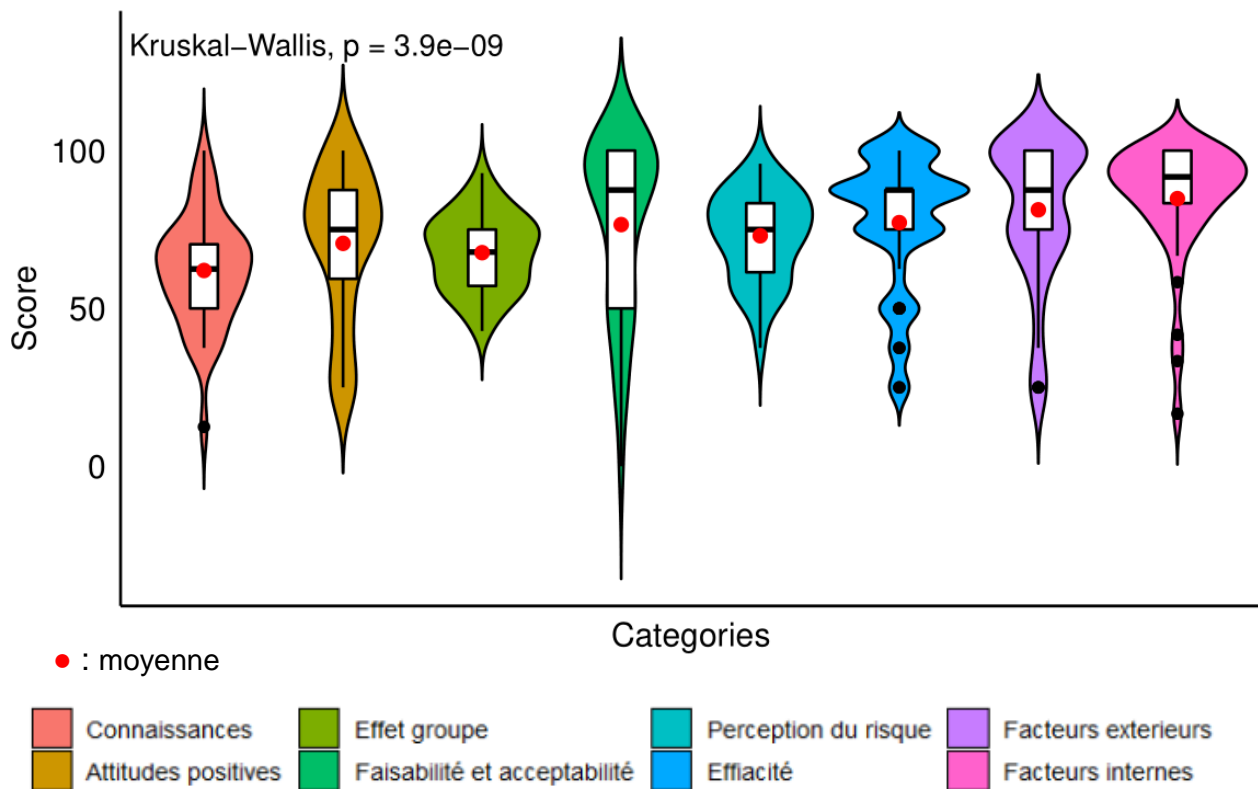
Kruskal−Wallis, p = 3.9e−09

100

50

0

Score

Categories

● : moyenne

Connaissances
Attitudes positives
Effet groupe
Faisabilité et acceptabilité
Perception du risque
Effiacité
Facteurs exterieurs
Facteurs internes